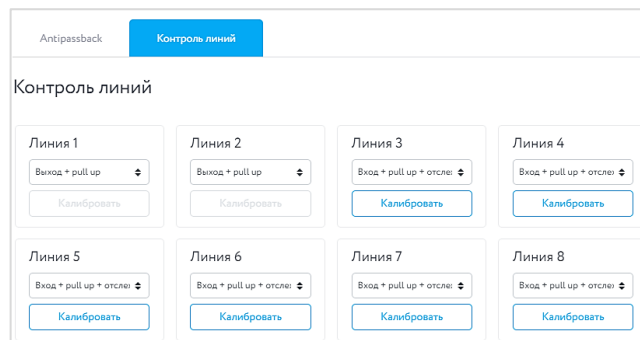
Antipassback

Контроль линий

Контроль линий

Линия 1
Выход + pull up
Калибровать

Линия 2
Выход + pull up
Калибровать

Линия 3
Вход + pull up + отсле
Калибровать

Линия 4
Вход + pull up + отсле
Калибровать

Линия 5
Вход + pull up + отсле
Калибровать

Линия 6
Вход + pull up + отсле
Калибровать

Линия 7
Вход + pull up + отсле
Калибровать

Линия 8
Вход + pull up + отсле
Калибровать